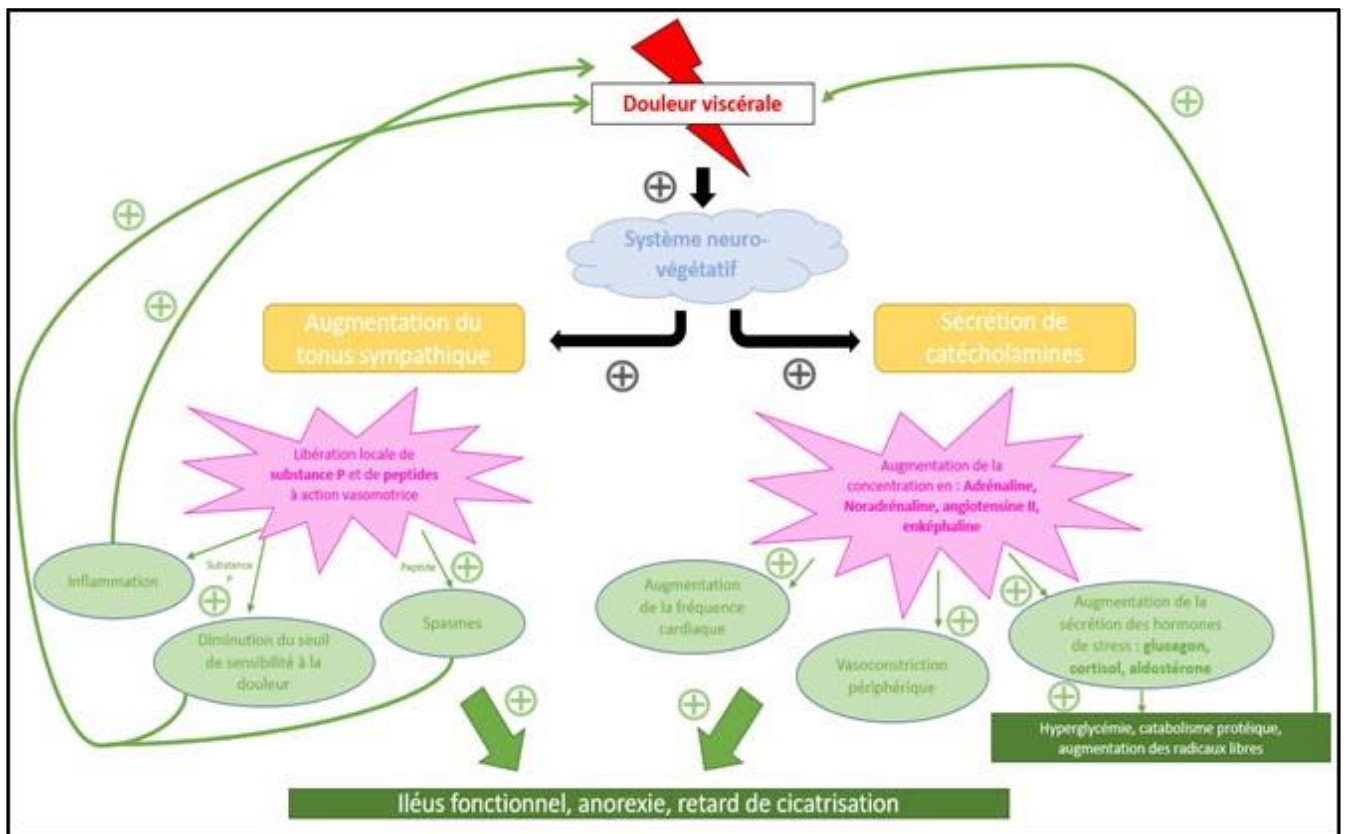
Douleur viscérale

$\oplus$

$\oplus$

$\oplus$

$\oplus$

Système neuro-végétatif

Augmentation du tonus sympathique

$\oplus$

$\oplus$

Sécrétion de catécholamines

Libération locale de substance P et de peptides à action vasomotrice

Augmentation de la concentration en : Adrénaline, Noradrénaline, angiotensine II, enképhaline

Inflammation

Substance P

$\oplus$

Peptide

$\oplus$

Diminution du seuil de sensibilité à la douleur

Spasmes

$\oplus$

Augmentation de la fréquence cardiaque

$\oplus$

Vasoconstriction périphérique

$\oplus$

Augmentation de la sécrétion des hormones de stress : glucagon, cortisol, aldostérone

$\oplus$

Hyperglycémie, catabolisme protéique, augmentation des radicaux libres

$\oplus$

$\oplus$

Iléus fonctionnel, anorexie, retard de cicatrisation